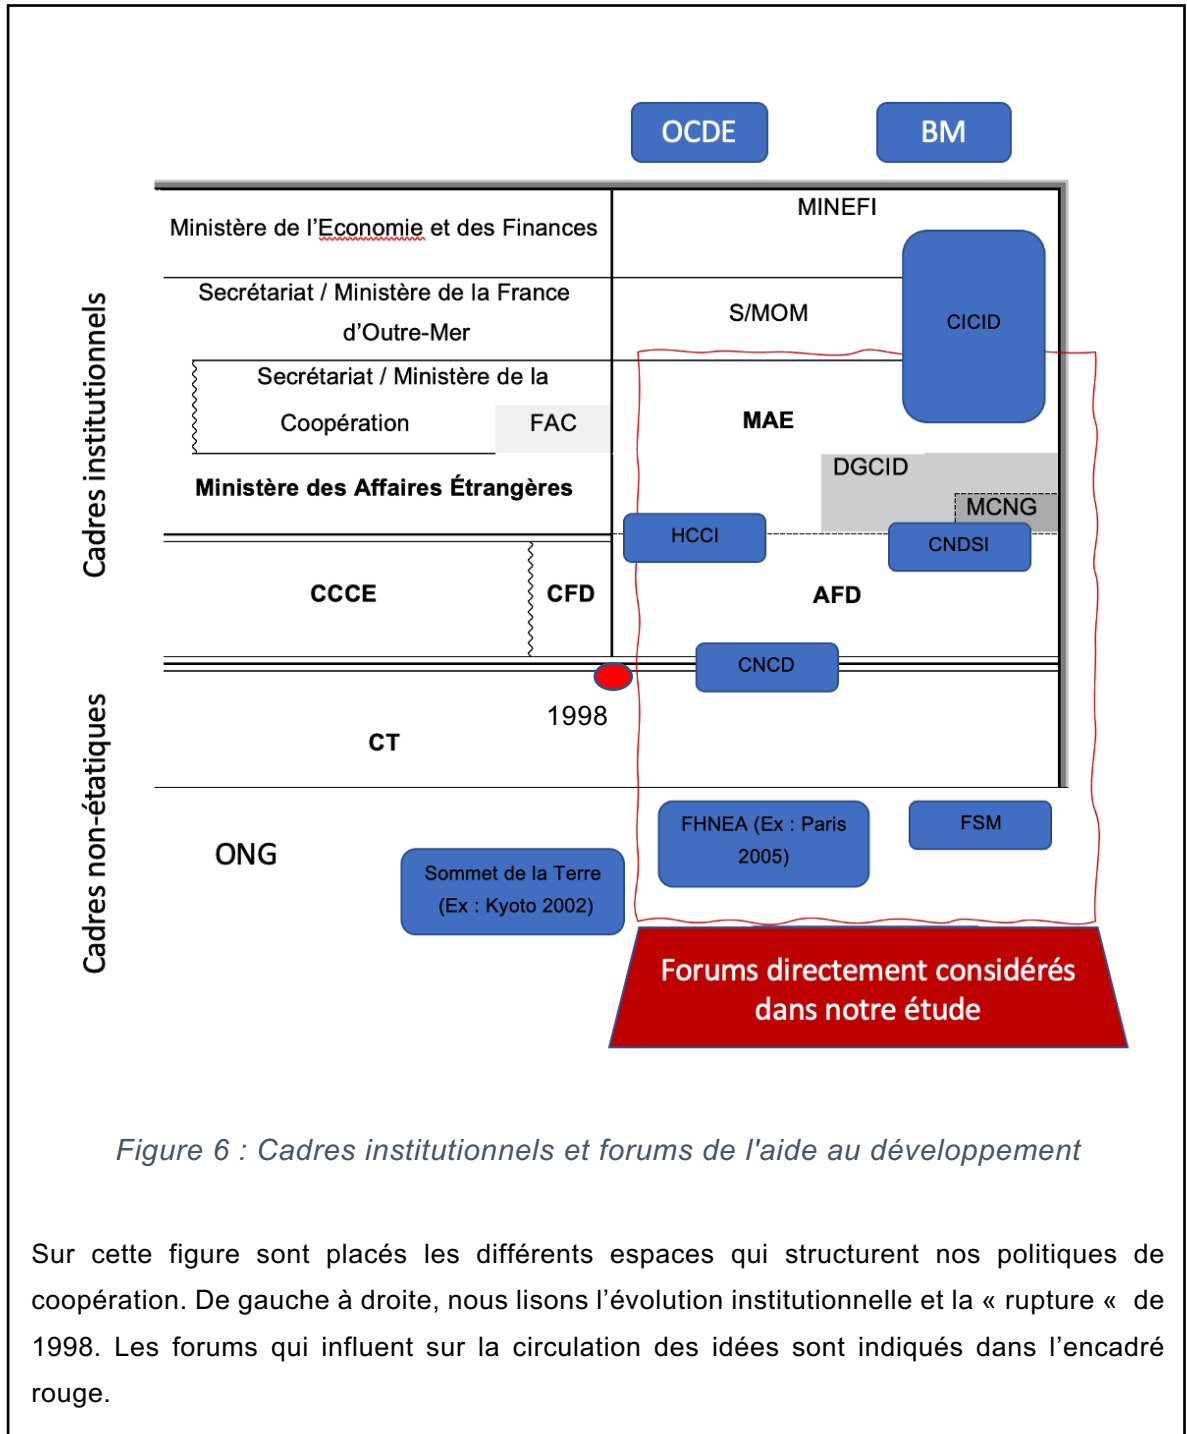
OCDE

BM

Cadres institutionnels

Ministère de l'Economie et des Finances

MINEFI

Secrétariat / Ministère de la France d'Outre-Mer

S/MOM

CICID

Secrétariat / Ministère de la Coopération

FAC

MAE

Ministère des Affaires Étrangères

DGCID

MCNG

HCCI

CNDSI

CCCE

CFD

AFD

CNCD

1998

CT

Cadres non-étatiques

ONG

Sommet de la Terre (Ex : Kyoto 2002)

FHNEA (Ex : Paris 2005)

FSM

Forums directement considérés dans notre étude

Figure 6 : Cadres institutionnels et forums de l'aide au développement

Sur cette figure sont placés les différents espaces qui structurent nos politiques de coopération. De gauche à droite, nous lisons l'évolution institutionnelle et la « rupture « de 1998. Les forums qui influent sur la circulation des idées sont indiqués dans l'encadré rouge.